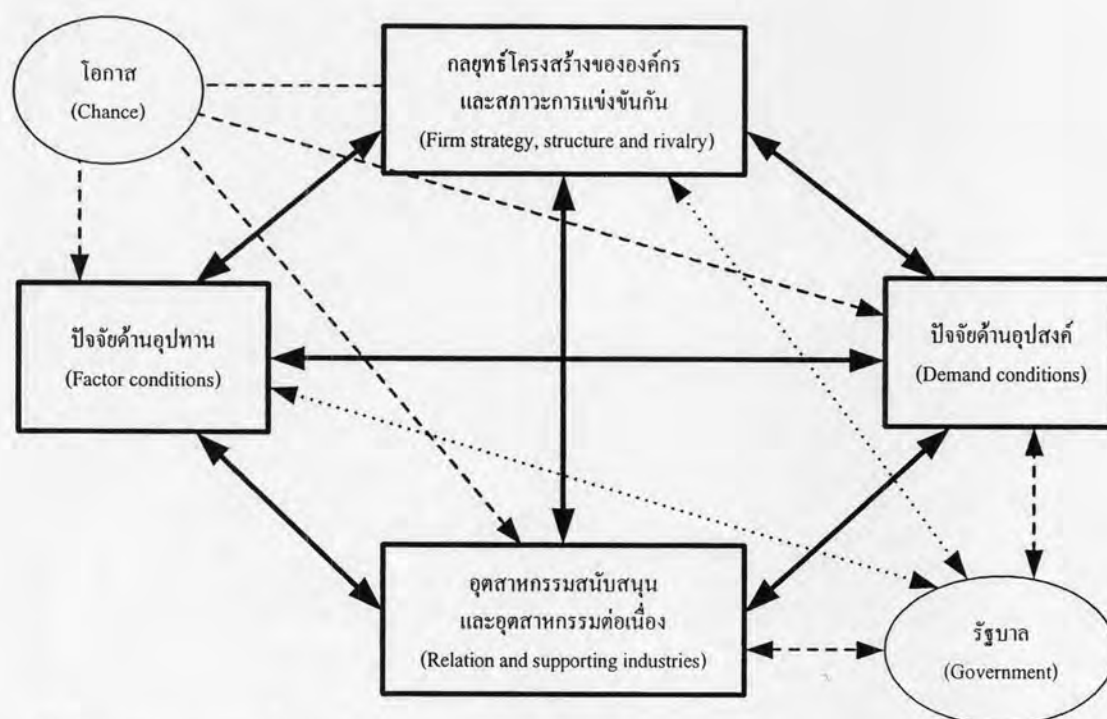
โอกาส
(Chance)

กลยุทธ์โครงสร้างขององค์กร
และสภาวะการแข่งขันกัน
(Firm strategy, structure and rivalry)

ปัจจัยด้านอุปทาน
(Factor conditions)

ปัจจัยด้านอุปสงค์
(Demand conditions)

อุตสาหกรรมสนับสนุน
และอุตสาหกรรมต่อเนื่อง
(Relation and supporting industries)

รัฐบาล
(Government)